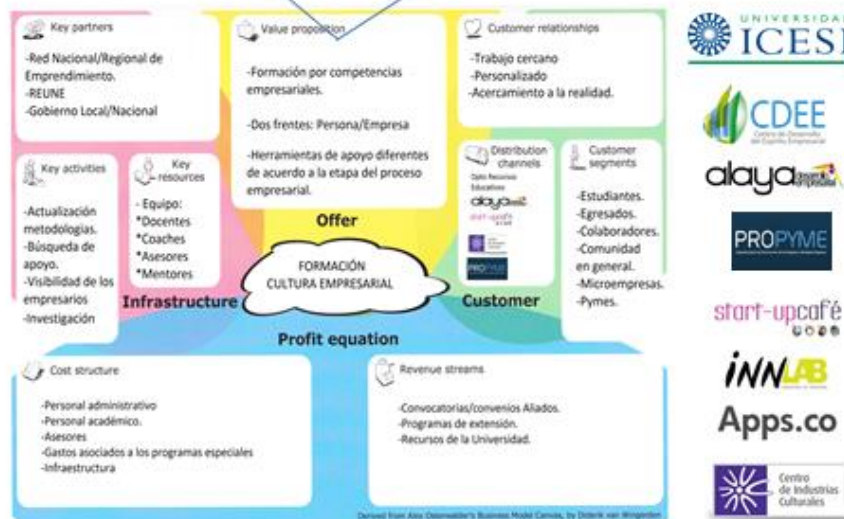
Key partners

-Red Nacional/Regional de Emprendimiento.
-REUNE
-Gobierno Local/Nacional

Value proposition

-Formación por competencias empresariales.

-Dos frentes: Persona/Empresa

-Herramientas de apoyo diferentes de acuerdo a la etapa del proceso empresarial.

Customer relationships

-Trabajo cercano
-Personalizado
-Acercamiento a la realidad.

Key activities

-Actualización metodologías.
-Búsqueda de apoyo.
-Visibilidad de los empresarios
-Investigación

Key resources

- Equipo:
*Docentes
*Coaches
*Asesores
*Mentores

Offer

Distribution channels

Dpto Recursos Educativos
alaya
start-upcafé
PROPYME

Customer segments

-Estudiantes.
-Egresados.
-Colaboradores.
-Comunidad en general.
-Microempresas.
-Pymes.

FORMACIÓN CULTURA EMPRESARIAL

Infrastructure

Customer

Profit equation

Cost structure

-Personal administrativo
-Personal académico.
-Asesores
-Gastos asociados a los programas especiales
-Infraestructura

Revenue streams

-Convocatorias/convenios Aliados.
-Programas de extensión.
-Recursos de la Universidad.

Derived from Alex Osterwalder's Business Model Canvas, by Diderik van Wingerden

UNIVERSIDAD ICESI

CDEE
Centro de Desarrollo del Espíritu Empresarial

alaya

PROPYME

start-upcafé

INNLAB

Apps.co

Centro de Industrias Culturales